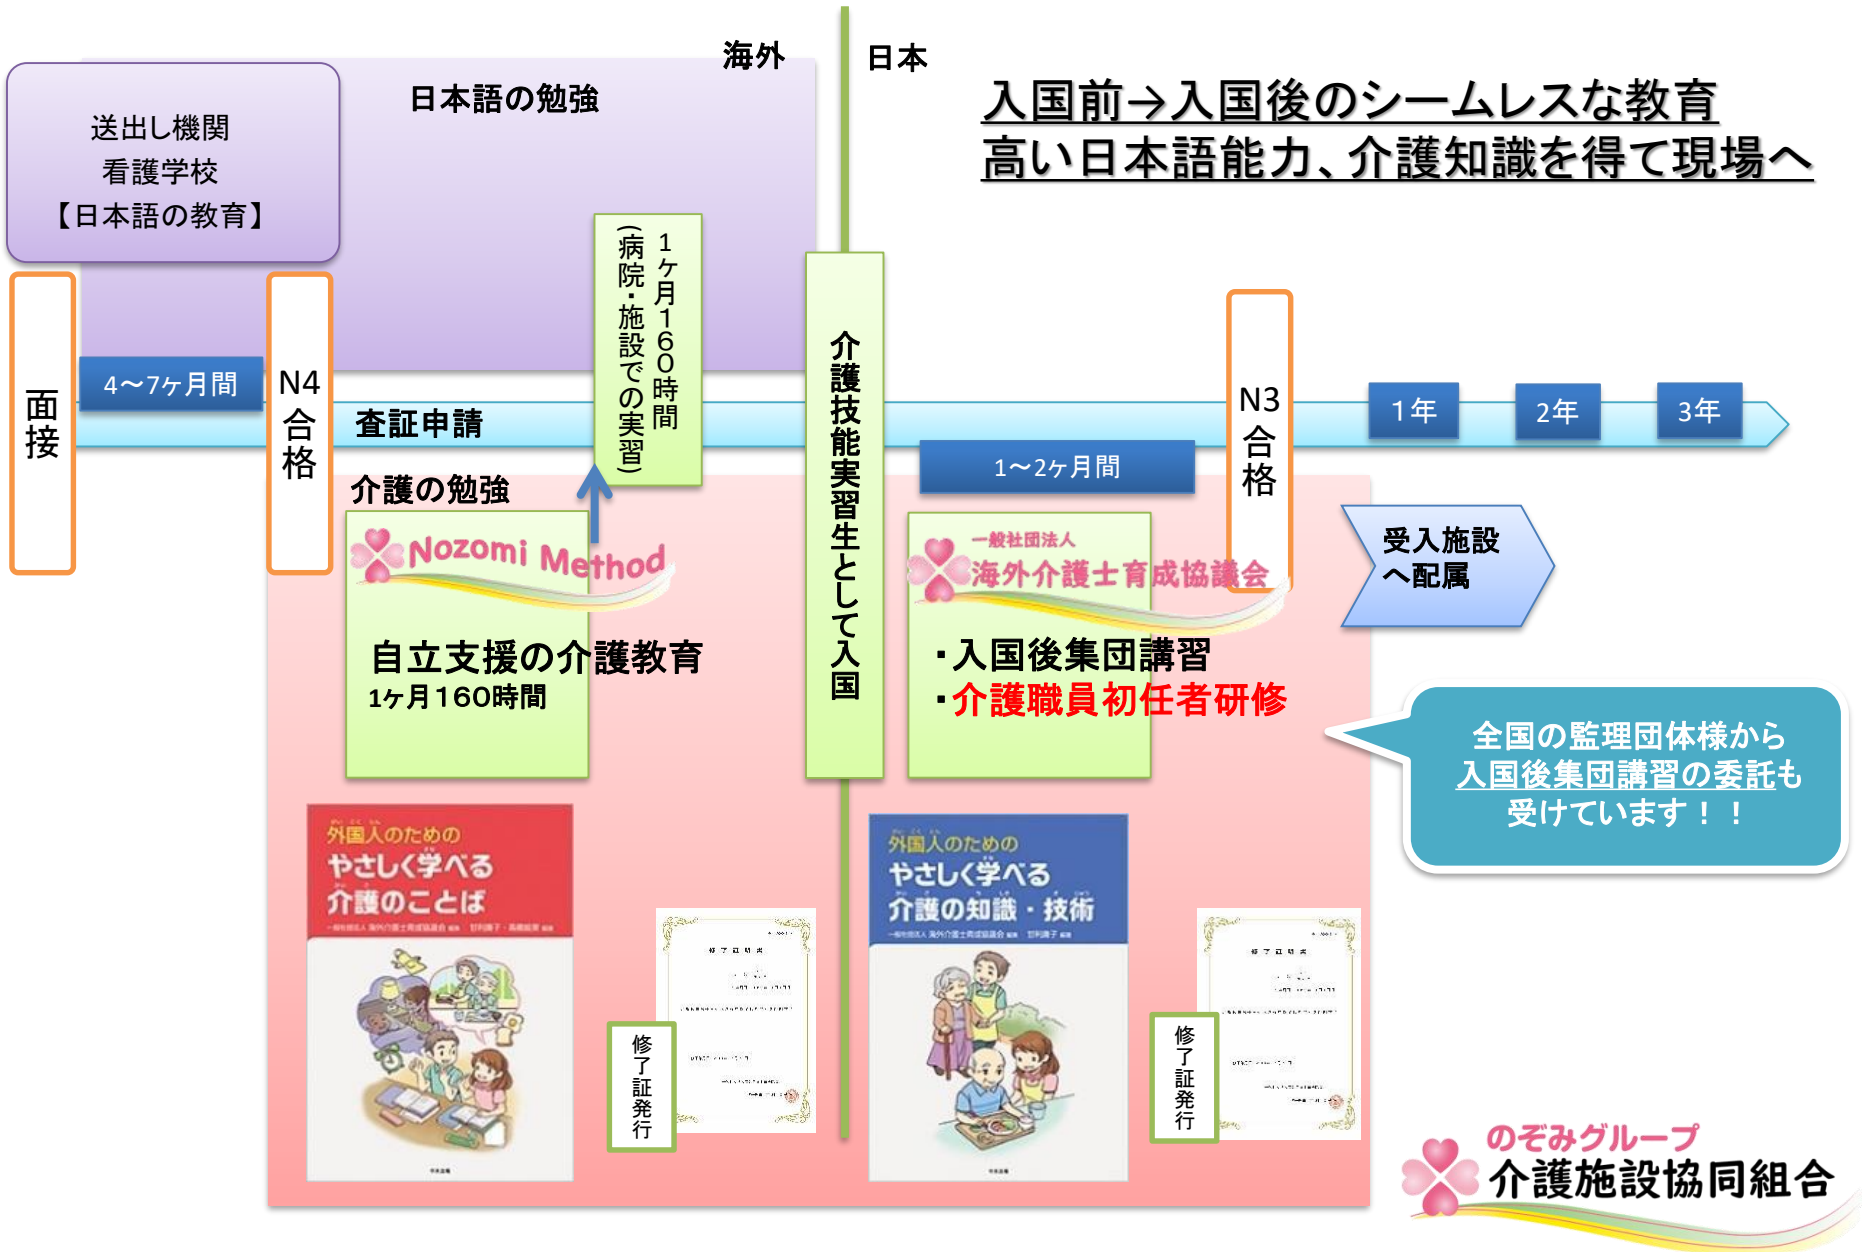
海外

日本

入国前→入国後のシームレスな教育
高い日本語能力、介護知識を得て現場へ

送出し機関
看護学校
【日本語の教育】

日本語の勉強

面接

4〜7ヶ月間

N4合格

査証申請

1ヶ月160時間
(病院・施設での実習)

介護技能実習生として入国

1〜2ヶ月間

N3合格

1年

2年

3年

介護の勉強

Nozomi Method

自立支援の介護教育
1ヶ月160時間

一般社団法人
海外介護士育成協議会

・入国後集団講習
・介護職員初任者研修

受入施設へ配属

全国の監理団体様から
入国後集団講習の委託も
受けています！！

外国人のための
やさしく学べる
介護のことば

修了証発行

外国人のための
やさしく学べる
介護の知識・技術

修了証発行

のぞみグループ
介護施設協同組合